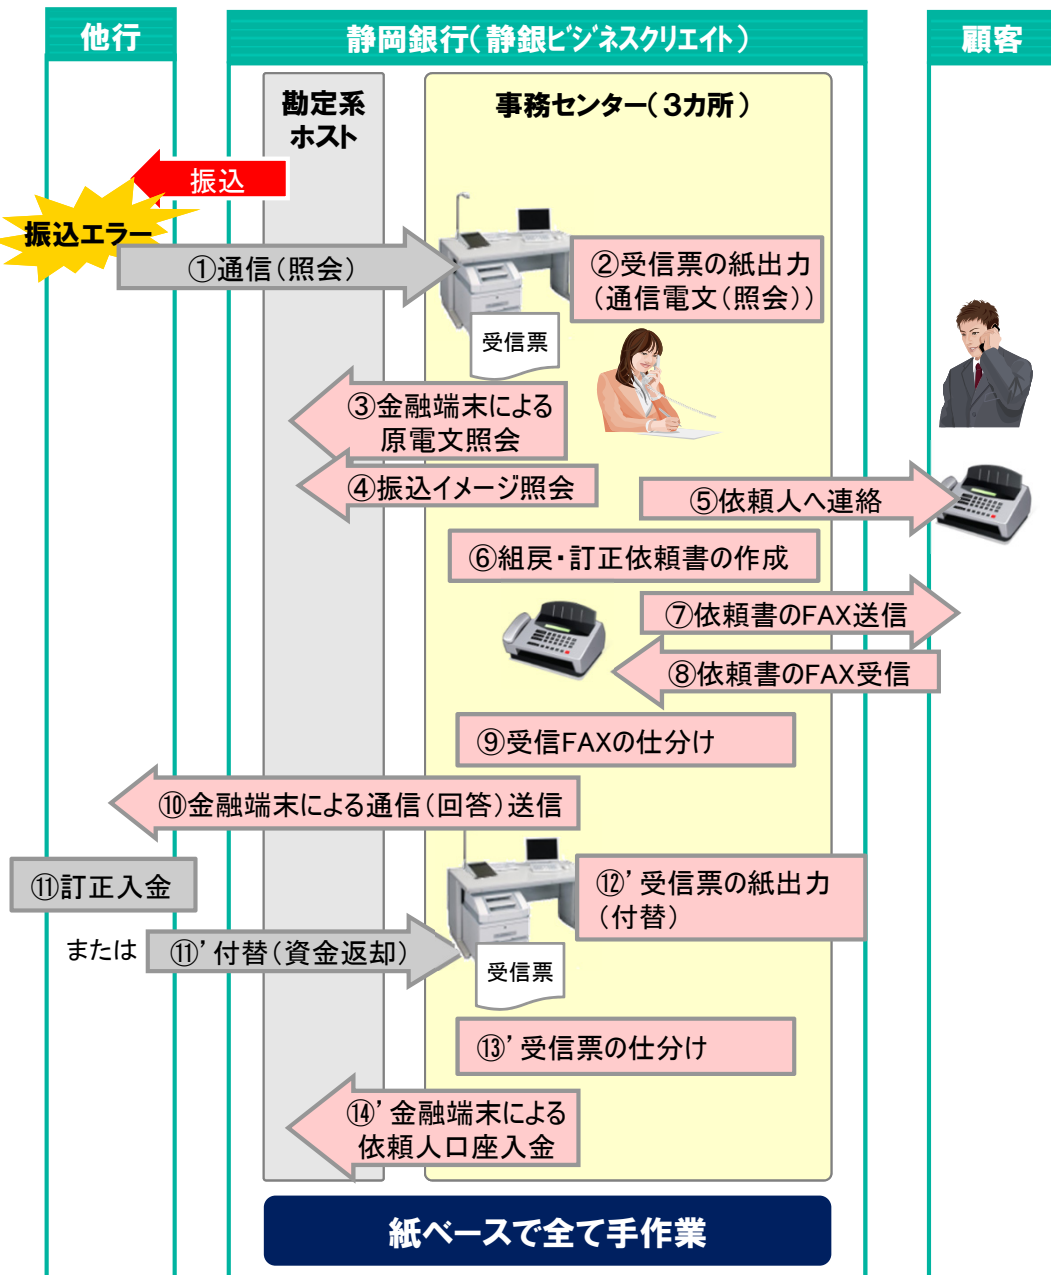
他行

静岡銀行（静銀ビジネスクリエイト）

顧客

勘定系ホスト

事務センター（3カ所）

振込

振込エラー

①通信（照会）

②受信票の紙出力（通信電文（照会））

受信票

③金融端末による原電文照会

④振込イメージ照会

⑤依頼人へ連絡

⑥組戻・訂正依頼書の作成

⑦依頼書のFAX送信

⑧依頼書のFAX受信

⑨受信FAXの仕分け

⑩金融端末による通信（回答）送信

⑪訂正入金

⑫’受信票の紙出力（付替）

または

⑪’付替（資金返却）

受信票

⑬’受信票の仕分け

⑭’金融端末による依頼人口座入金

紙ベースで全て手作業